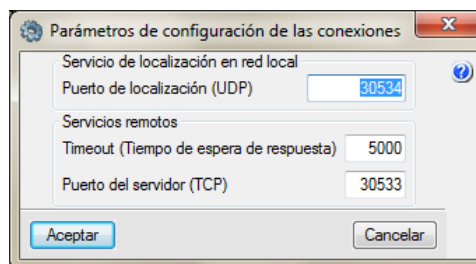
Parámetros de configuración de las conexiones

Servicio de localización en red local
Puerto de localización (UDP) 30534

Servicios remotos
Timeout (Tiempo de espera de respuesta) 5000
Puerto del servidor (TCP) 30533

Aceptar
Cancelar